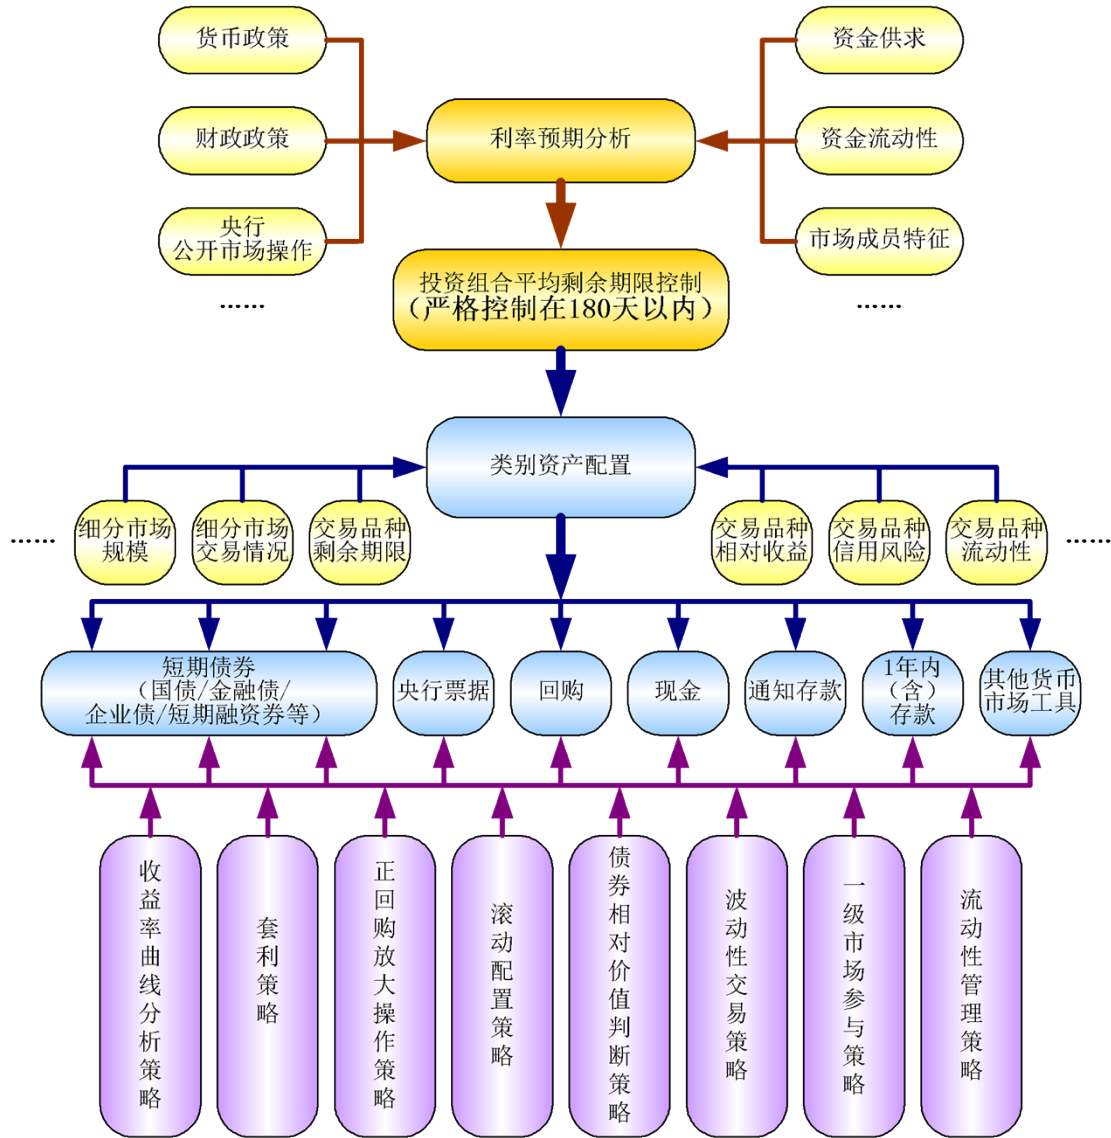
货币政策

财政政策

央行
公开市场操作

……

利率预期分析

资金供求

资金流动性

市场成员特征

……

投资组合平均剩余期限控制
（严格控制在180天以内）

类别资产配置

……

细分市场规模

细分市场交易情况

交易品种剩余期限

交易品种相对收益

交易品种信用风险

交易品种流动性

……

短期债券
（国债/金融债/
企业债/短期融资券等）

央行票据

回购

现金

通知存款

1年内
（含）
存款

其他货币市场工具

收益率曲线分析策略

套利策略

正回购放大操作策略

滚动配置策略

债券相对价值判断策略

波动性交易策略

一级市场参与策略

流动性管理策略